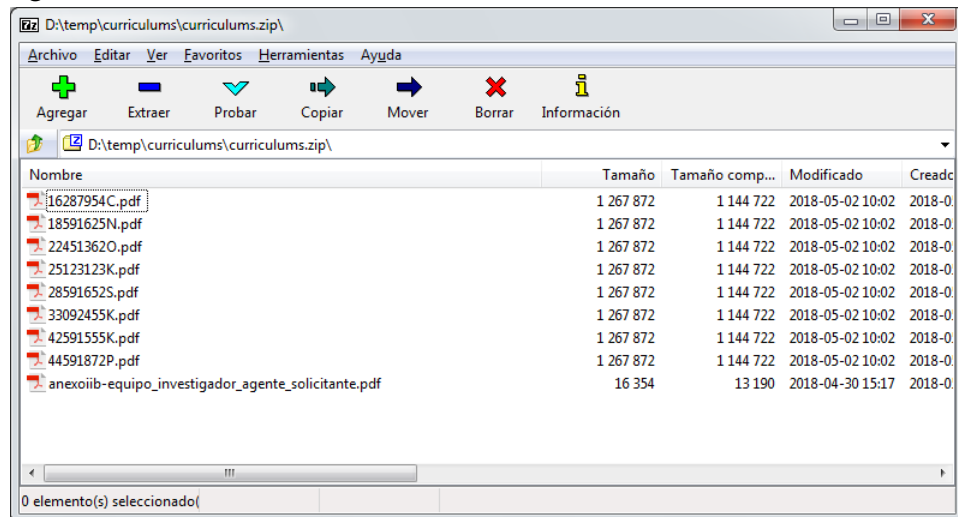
7z D:\temp\curriculums\curriculums.zip\

Archivo Editar Ver Favoritos Herramientas Ayuda

Agregar Extraer Probar Copiar Mover Borrar Información

D:\temp\curriculums\curriculums.zip\

| Nombre | Tamaño | Tamaño comp... | Modificado | Creado |
|---|---|---|---|---|
| 16287954C.pdf | 1 267 872 | 1 144 722 | 2018-05-02 10:02 | 2018-0 |
| 18591625N.pdf | 1 267 872 | 1 144 722 | 2018-05-02 10:02 | 2018-0 |
| 22451362O.pdf | 1 267 872 | 1 144 722 | 2018-05-02 10:02 | 2018-0 |
| 25123123K.pdf | 1 267 872 | 1 144 722 | 2018-05-02 10:02 | 2018-0 |
| 28591652S.pdf | 1 267 872 | 1 144 722 | 2018-05-02 10:02 | 2018-0 |
| 33092455K.pdf | 1 267 872 | 1 144 722 | 2018-05-02 10:02 | 2018-0 |
| 42591555K.pdf | 1 267 872 | 1 144 722 | 2018-05-02 10:02 | 2018-0 |
| 44591872P.pdf | 1 267 872 | 1 144 722 | 2018-05-02 10:02 | 2018-0 |
| anexoiib-equipo_investigador_agente_solicitante.pdf | 16 354 | 13 190 | 2018-04-30 15:17 | 2018-0 |

0 elemento(s) seleccionado(